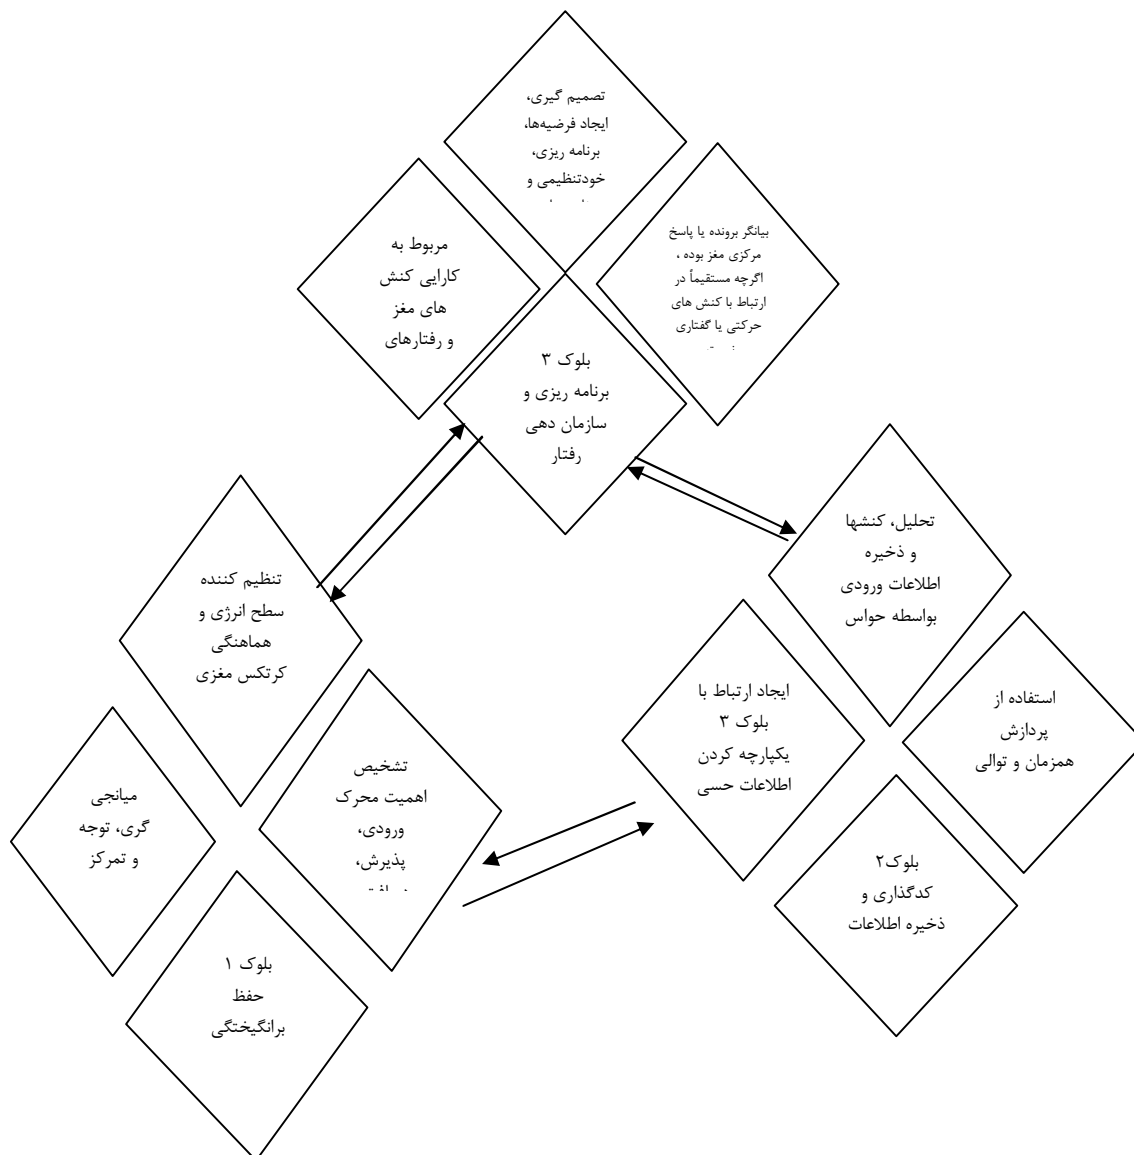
تصمیم گیری، ایجاد فرضیه‌ها، برنامه ریزی، خودتنظیمی و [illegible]

مربوط به کارایی کنش های مغز و رفتارهای

بیانگر برونده یا پاسخ مرکزی مغز بوده ، اگرچه مستقیماً در ارتباط با کنش های حرکتی یا گفتاری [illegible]

بلوک ۳
برنامه ریزی و سازمان دهی رفتار

تحلیل، کنشها و ذخیره اطلاعات ورودی بواسطه حواس

تنظیم کننده سطح انرژی و هماهنگی کرتکس مغزی

استفاده از پردازش همزمان و توالی

ایجاد ارتباط با بلوک ۳ یکپارچه کردن اطلاعات حسی

میانجی گری، توجه و تمرکز

تشخیص اهمیت محرک ورودی، پذیرش، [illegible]

بلوک۲
کدگذاری و ذخیره اطلاعات

بلوک ۱
حفظ برانگیختگی